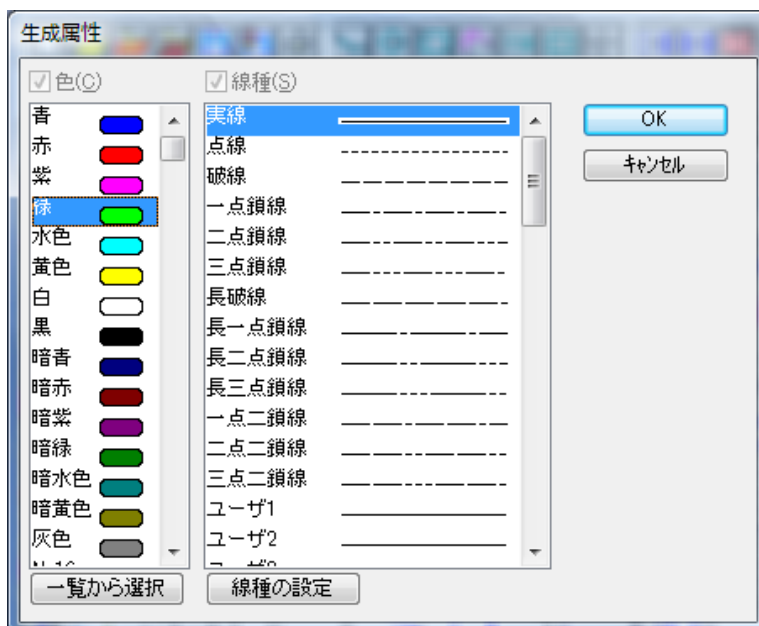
生成属性

☑ 色(C)

青
赤
紫
緑
水色
黄色
白
黒
暗青
暗赤
暗紫
暗緑
暗水色
暗黄色
灰色
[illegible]

一覧から選択

☑ 線種(S)

実線
点線
破線
一点鎖線
二点鎖線
三点鎖線
長破線
長一点鎖線
長二点鎖線
長三点鎖線
一点二鎖線
二点二鎖線
三点二鎖線
ユーザ1
ユーザ2
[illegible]

線種の設定

OK
ｷｬﾝｾﾙ